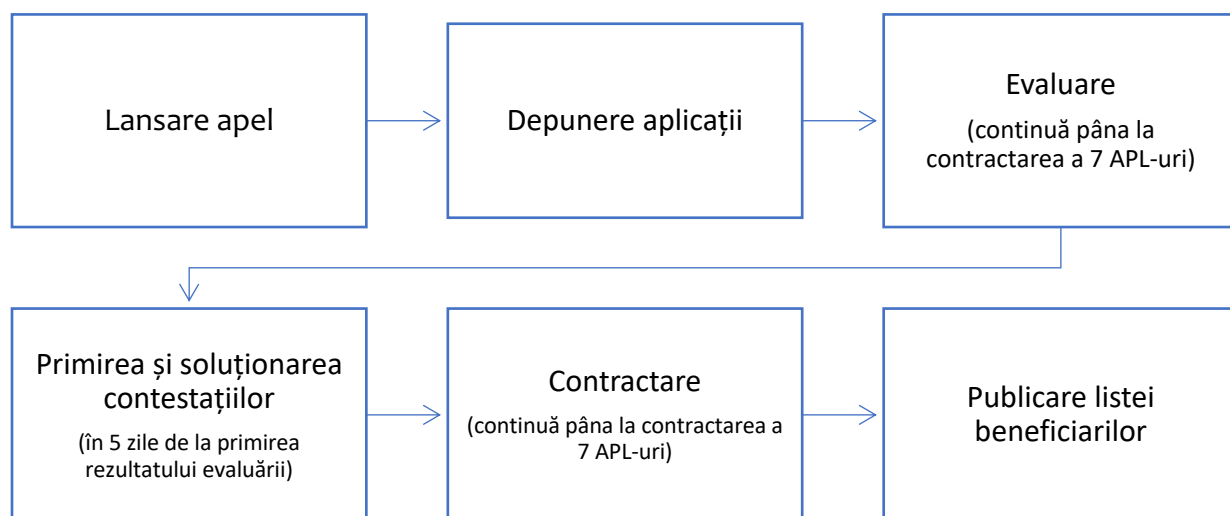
Lansare apel

Depunere aplicații

Evaluare

(continuă pâna la contractarea a 7 APL-uri)

Primirea și soluționarea contestațiilor

(în 5 zile de la primirea rezultatului evaluării)

Contractare

(continuă pâna la contractarea a 7 APL-uri)

Publicare listei beneficiarilor